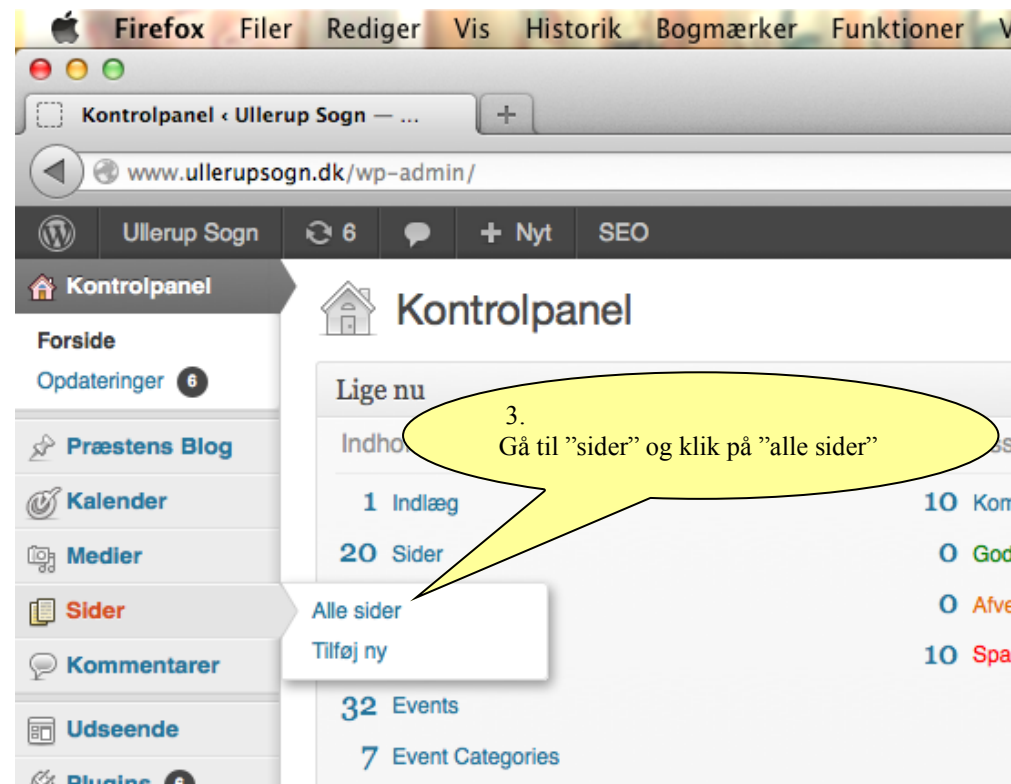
Firefox Filer Rediger Vis Historik Bogmærker Funktioner V

Kontrolpanel ‹ Ullerup Sogn — ...

+

www.ullerupsogn.dk/wp-admin/

Ullerup Sogn 6 + Nyt SEO

Kontrolpanel

Forside
Opdateringer 6

Præstens Blog
Kalender
Medier
Sider
Kommentarer
Udseende
Plugins 6

Kontrolpanel

Lige nu

Indho

3.
Gå til ”sider” og klik på ”alle sider”

1 Indlæg
20 Sider
32 Events
7 Event Categories

Alle sider
Tilføj ny

10 Kom
0 God
0 Afve
10 Spa